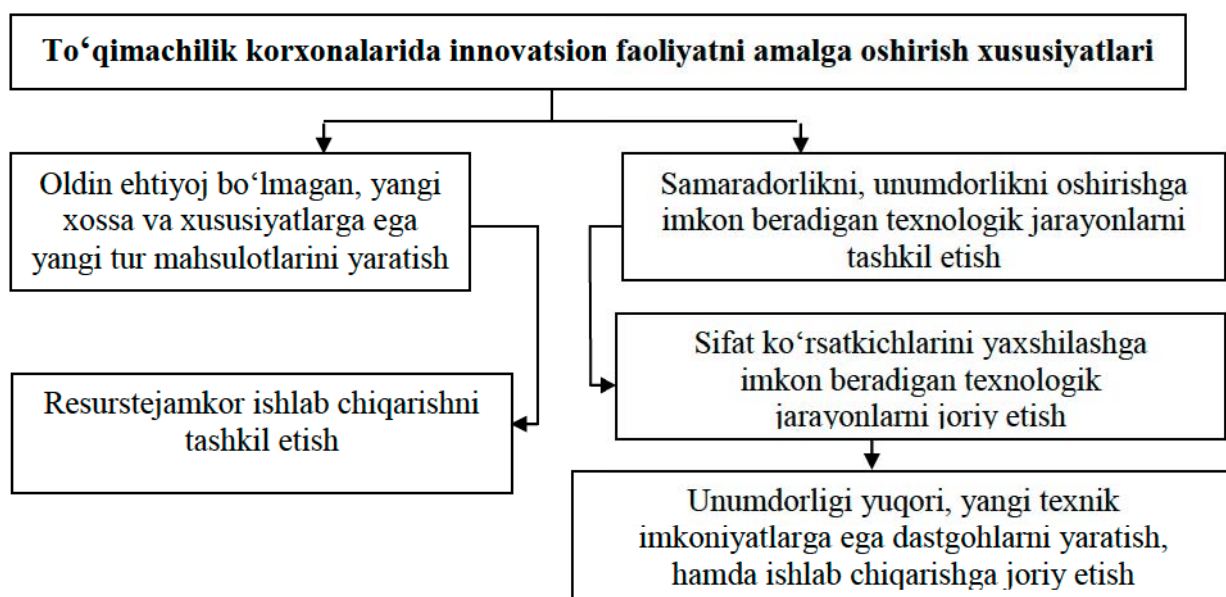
To‘qimachilik korxonalarida innovatsion faoliyatni amalga oshirish xususiyatlari

Oldin ehtiyoj bo‘lmagan, yangi xossa va xususiyatlarga ega yangi tur mahsulotlarini yaratish

Samaradorlikni, unumdorlikni oshirishga imkon beradigan texnologik jarayonlarni tashkil etish

Sifat ko‘rsatkichlarini yaxshilashga imkon beradigan texnologik jarayonlarni joriy etish

Resurstejamkor ishlab chiqarishni tashkil etish

Unumdorligi yuqori, yangi texnik imkoniyatlarga ega dastgohlarni yaratish, hamda ishlab chiqarishga joriy etish